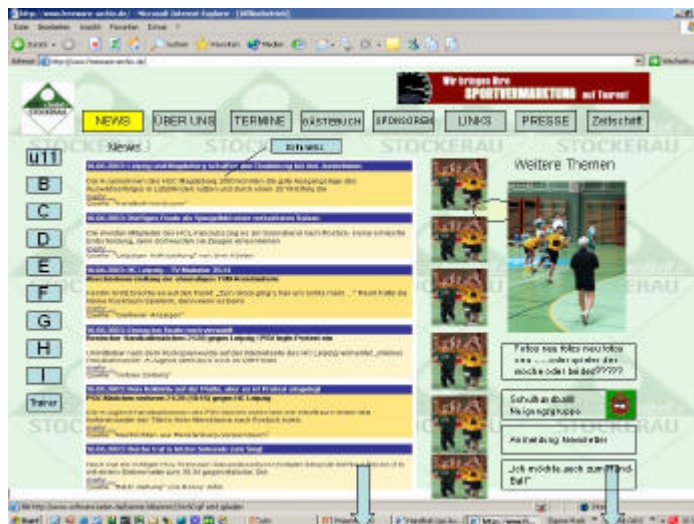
STOCKERAU

Wir bringen Ihre SPORTVERMARKTUNG auf Touren!

NEWS
ÜBER UNS
TERMINE
GÄSTEBUCH
SPONSOREN
LINKS
PRESSE
Zeitschrift

News

U11
B
C
D
E
F
G
H
I
Trainer

STOCKERAU

Weitere Themen

Fotos neu fotos neu ... oder spieler des woche oder beides?????

Schulhandball Neigungsgruppe

Anmeldung Newsletter

„Ich möchte auch zum Handball"